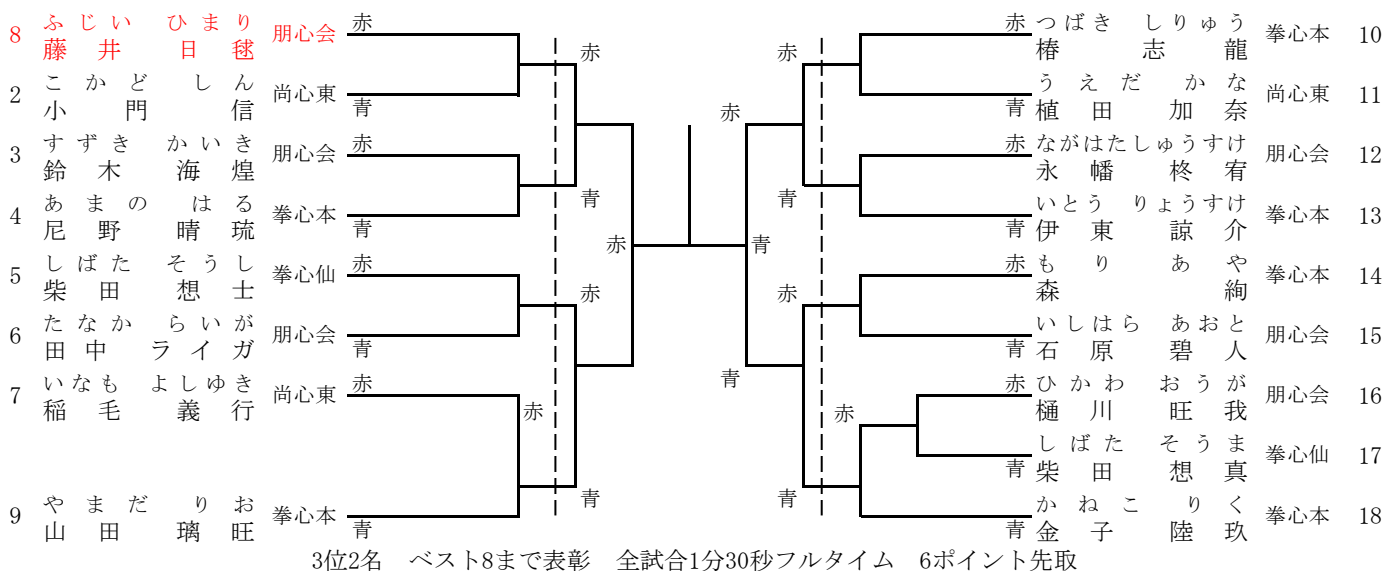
8 ふじい ひまり
藤井 日毬 朋心会 赤

2 こかど しん
小門 信 尚心東 青

3 すずき かいき
鈴木 海煌 朋心会 赤

4 あまの はる
尼野 晴琉 拳心本 青

5 しばた そうし
柴田 想士 拳心仙 赤

6 たなか らいが
田中 ライガ 朋心会 青

7 いなも よしゆき
稲毛 義行 尚心東 赤

9 やまだ りお
山田 璃旺 拳心本 青

赤 青 青 赤 赤 青 赤

赤 つばき しりゅう
椿 志龍 拳心本 10

青 うえだ かな
植田 加奈 尚心東 11

赤 ながはたしゅうすけ
永幡 柊宥 朋心会 12

青 いとう りょうすけ
伊東 諒介 拳心本 13

赤 もり あや
森 絢 拳心本 14

青 いしはら あおと
石原 碧人 朋心会 15

赤 ひかわ おうが
樋川 旺我 朋心会 16

青 しばた そうま
柴田 想真 拳心仙 17

青 かねこ りく
金子 陸玖 拳心本 18

赤 赤 青 赤 青 赤 青 青

3位2名 ベスト8まで表彰 全試合1分30秒フルタイム 6ポイント先取